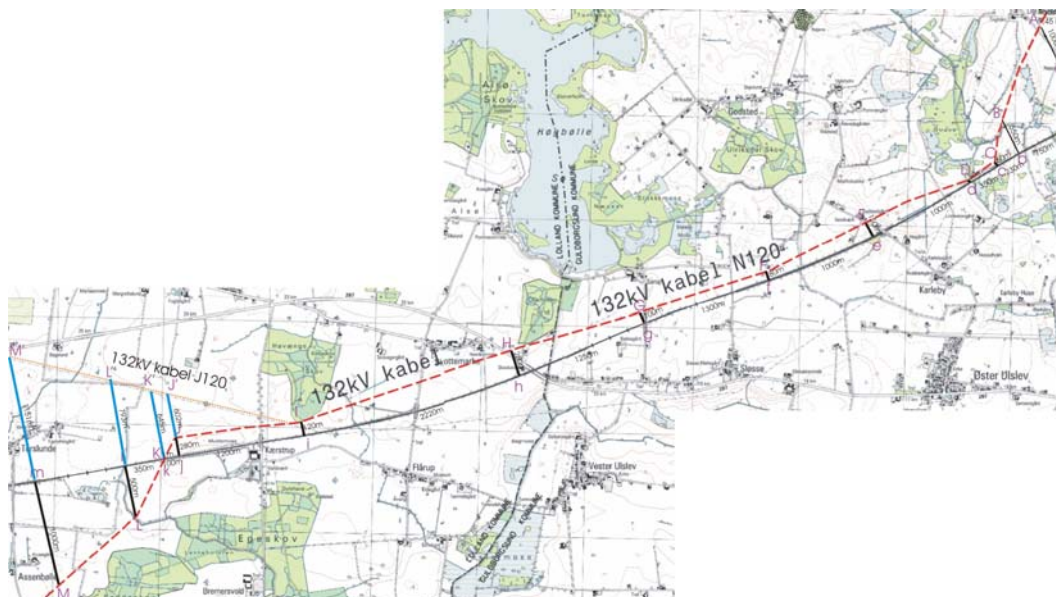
Alsø Skov

Hasbølle

Godsted

LOLLAND KOMMUNE

GULDBORGSUND KOMMUNE

A

B

C

D

b

c

d

E

e

F

f

1000m

1300m

132kV kabel N120

G

g

H

h

1250m

Karleby

Østrup

Østerborg

Øster Ulslev

Slesse

132kV kabel J120

132kV kabel

2220m

120m

M

L

K

J

l

k

j

m

350m

Kærstrup

Flårup

Vester Ulslev

Egeskov

Assenbølle

M

Bremersvold